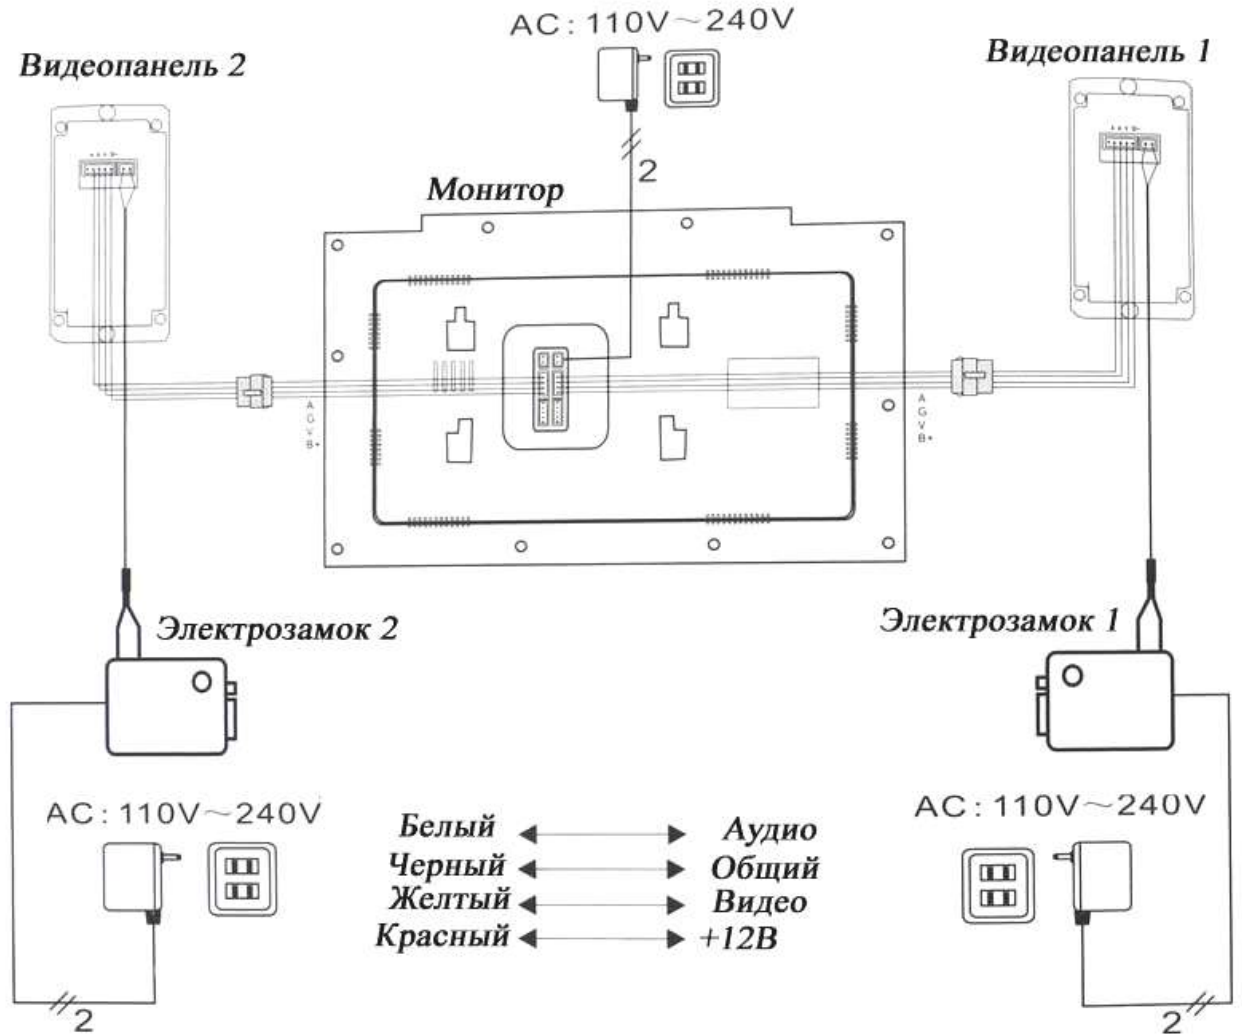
AC: 110V~240V

Видеопанель 2

Видеопанель 1

2

Монитор

A
G
V
B+

A
G
V
B+

Электрозамок 2

Электрозамок 1

AC: 110V~240V

AC: 110V~240V

Белый ↔ Аудио
Черный ↔ Общий
Желтый ↔ Видео
Красный ↔ +12В

2

2